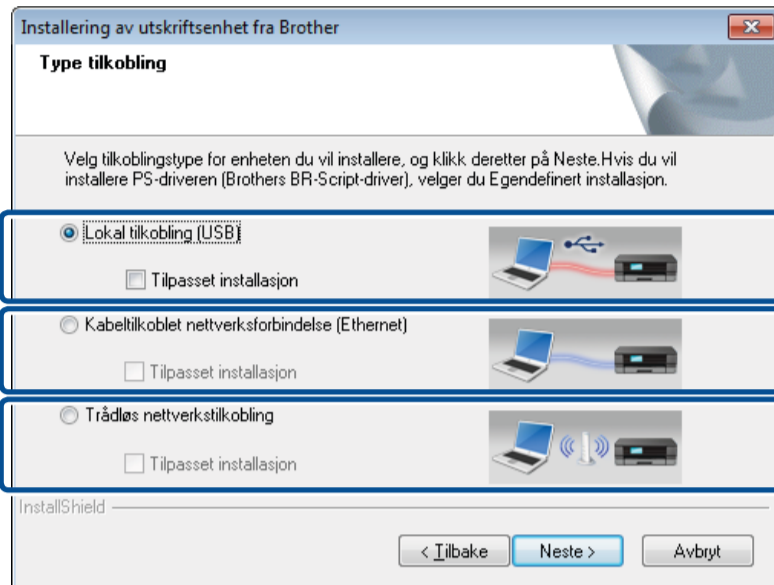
Installering av utskriftsenhet fra Brother

Type tilkobling

Velg tilkoblingstype for enheten du vil installere, og klikk deretter på Neste.Hvis du vil installere PS-driveren (Brothers BR-Script-driver), velger du Egendefinert installasjon.

Lokal tilkobling (USB)

Tilpasset installasjon

Kabeltilkoblet nettverksforbindelse (Ethernet)

Tilpasset installasjon

Trådløs nettverkstilkobling

Tilpasset installasjon

InstallShield

< Tilbake

Neste >

Avbryt